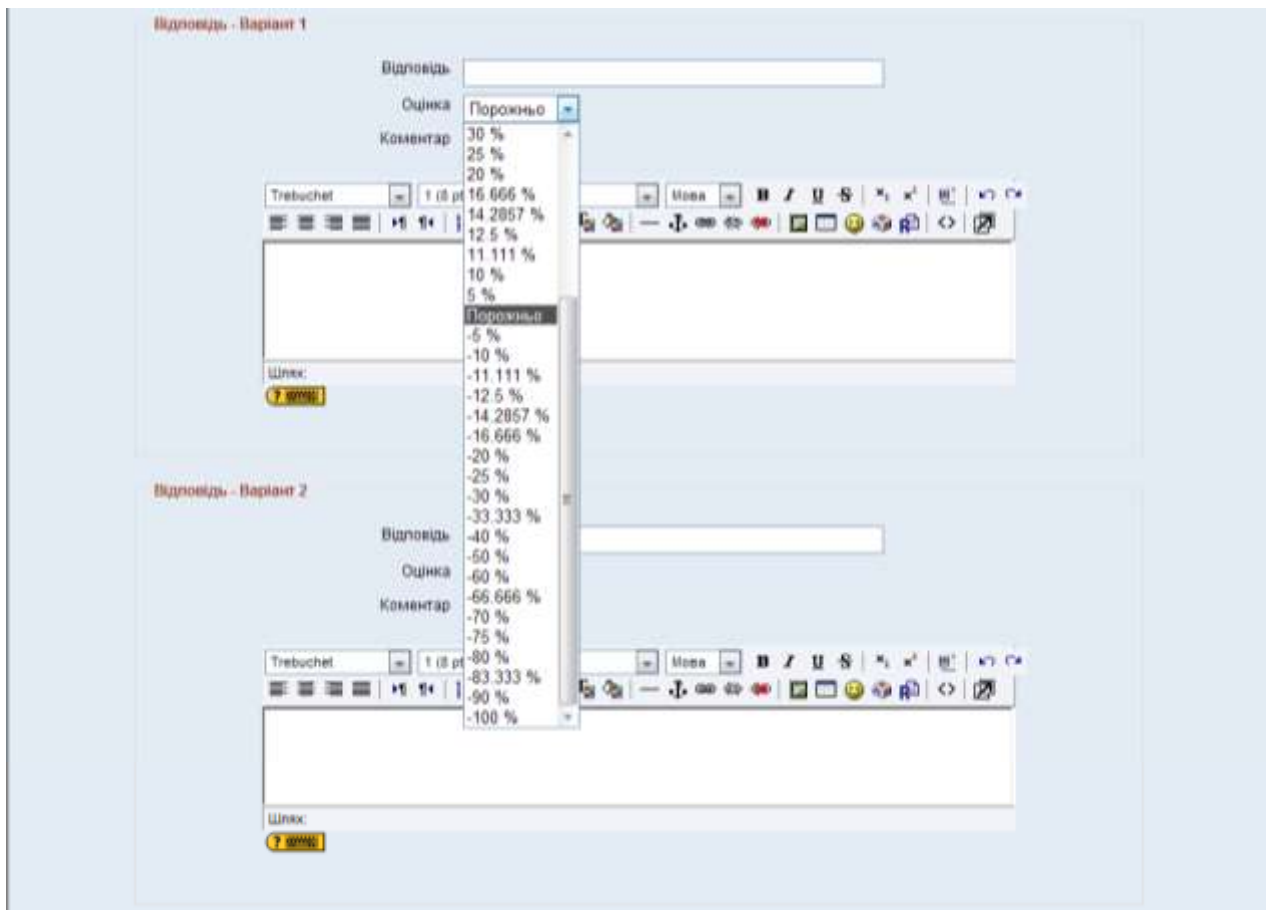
Відповідь - Варіант 1

Відповідь
Оцінка Порожньо
Коментар

30 %
25 %
20 %
16.666 %
14.2857 %
12.5 %
11.111 %
10 %
5 %
Порожньо
-5 %
-10 %
-11.111 %
-12.5 %
-14.2857 %
-16.666 %
-20 %
-25 %
-30 %
-33.333 %
-40 %
-50 %
-60 %
-66.666 %
-70 %
-75 %
-80 %
-83.333 %
-90 %
-100 %

Trebuchet 1 (8 pt) Мова B I U S

Шлях:

Відповідь - Варіант 2

Відповідь
Оцінка
Коментар

Trebuchet 1 (8 pt) Мова B I U S

Шлях: